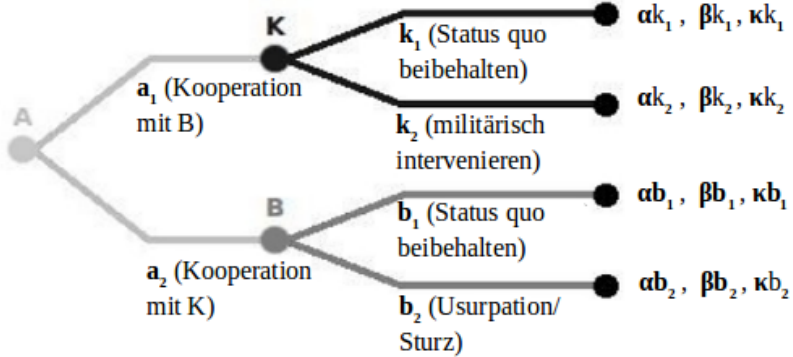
A

K

$\mathbf{a_1}$ (Kooperation mit B)

$\mathbf{k_1}$ (Status quo beibehalten)

$\mathbf{k_2}$ (militärisch intervenieren)

$\boldsymbol{\alpha}k_1$ , $\boldsymbol{\beta}k_1$ , $\boldsymbol{\kappa}k_1$

$\boldsymbol{\alpha}k_2$ , $\boldsymbol{\beta}k_2$ , $\boldsymbol{\kappa}k_2$

B

$\mathbf{a_2}$ (Kooperation mit K)

$\mathbf{b_1}$ (Status quo beibehalten)

$\mathbf{b_2}$ (Usurpation/ Sturz)

$\boldsymbol{\alpha}\mathbf{b_1}$ , $\boldsymbol{\beta}\mathbf{b_1}$ , $\boldsymbol{\kappa}\mathbf{b_1}$

$\boldsymbol{\alpha}\mathbf{b_2}$ , $\boldsymbol{\beta}\mathbf{b_2}$ , $\boldsymbol{\kappa}b_2$